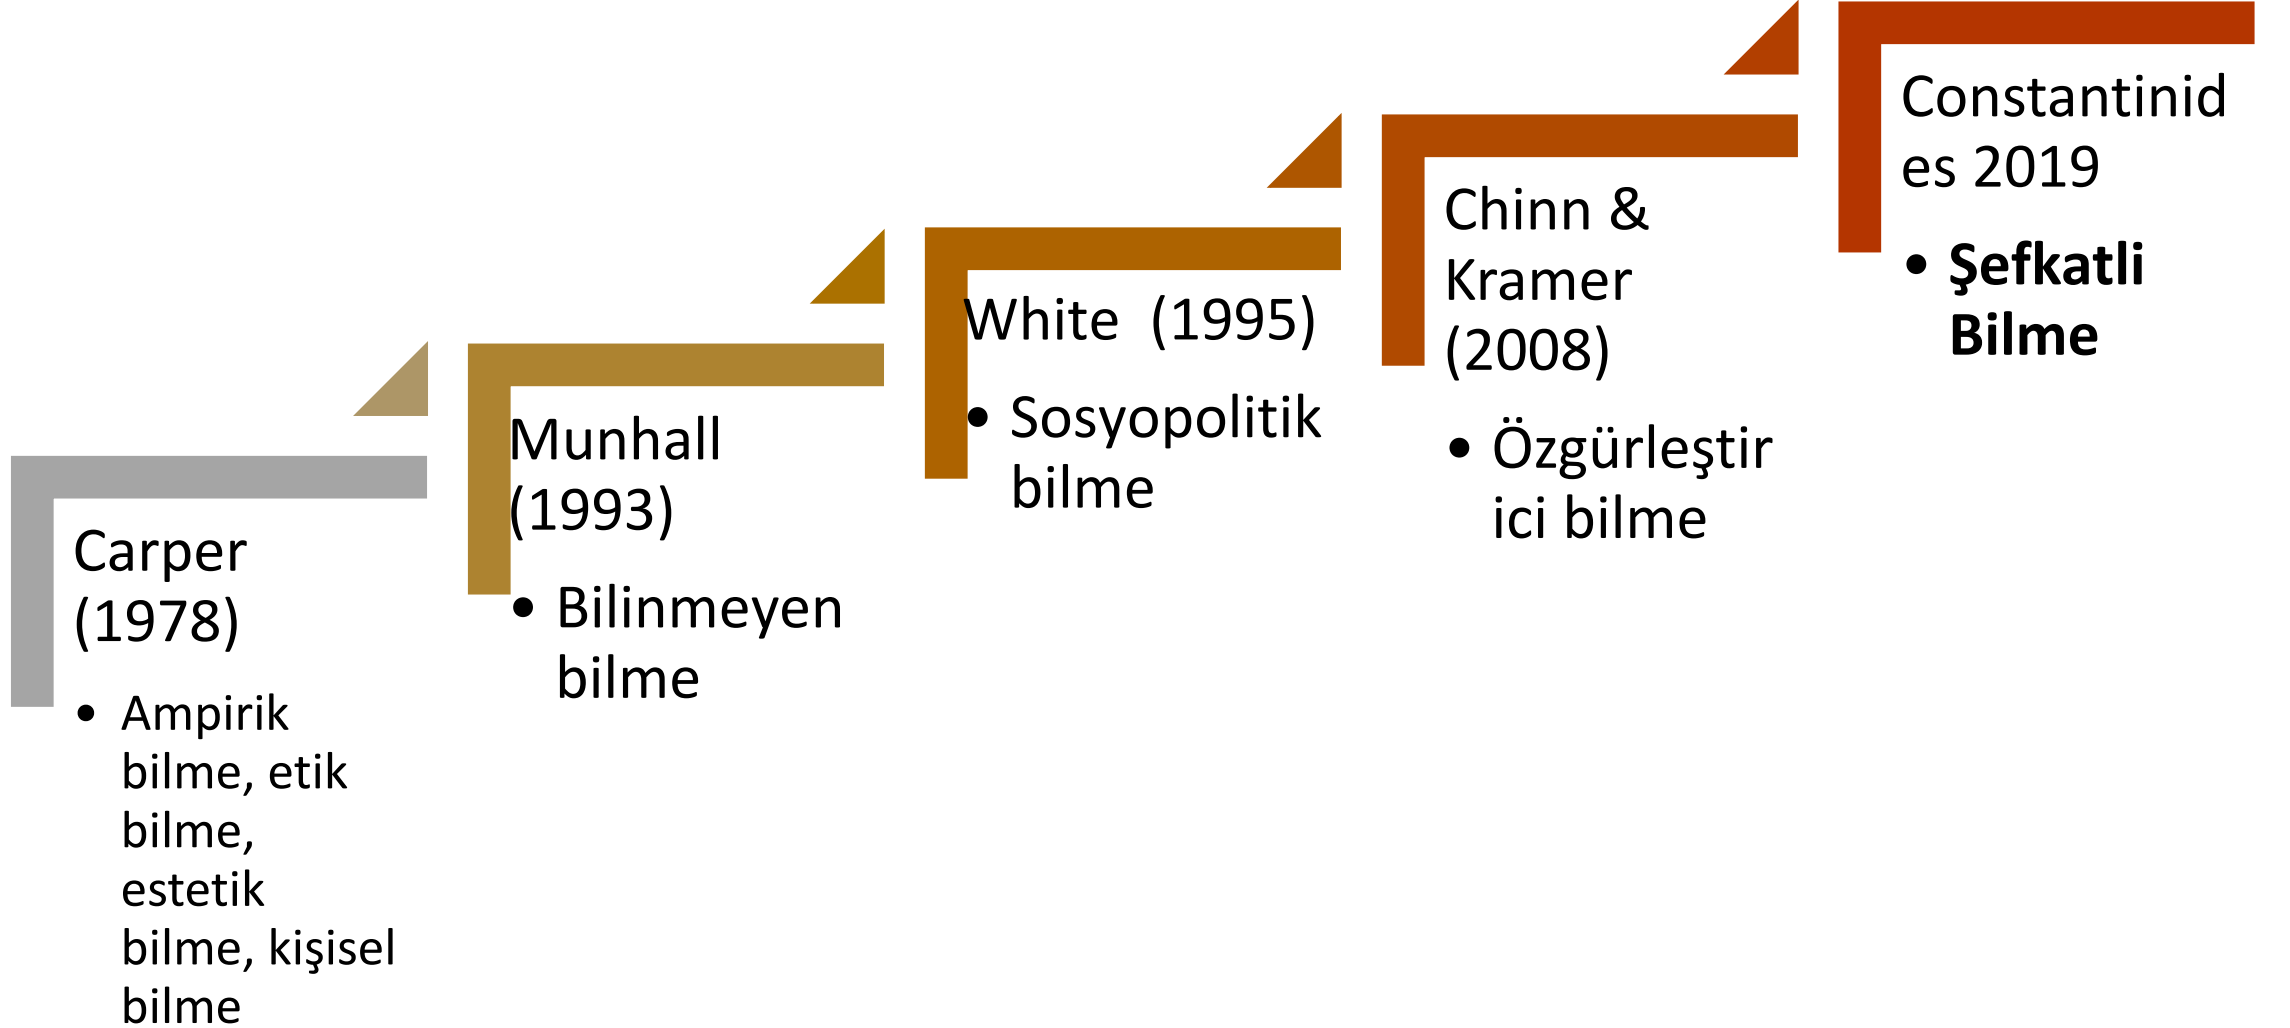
Carper (1978)

- Ampirik bilme, etik bilme, estetik bilme, kişisel bilme

Munhall (1993)

- Bilinmeyen bilme

White (1995)

- Sosyopolitik bilme

Chinn & Kramer (2008)

- Özgürleştirici bilme

Constantinides 2019

- **Şefkatli Bilme**